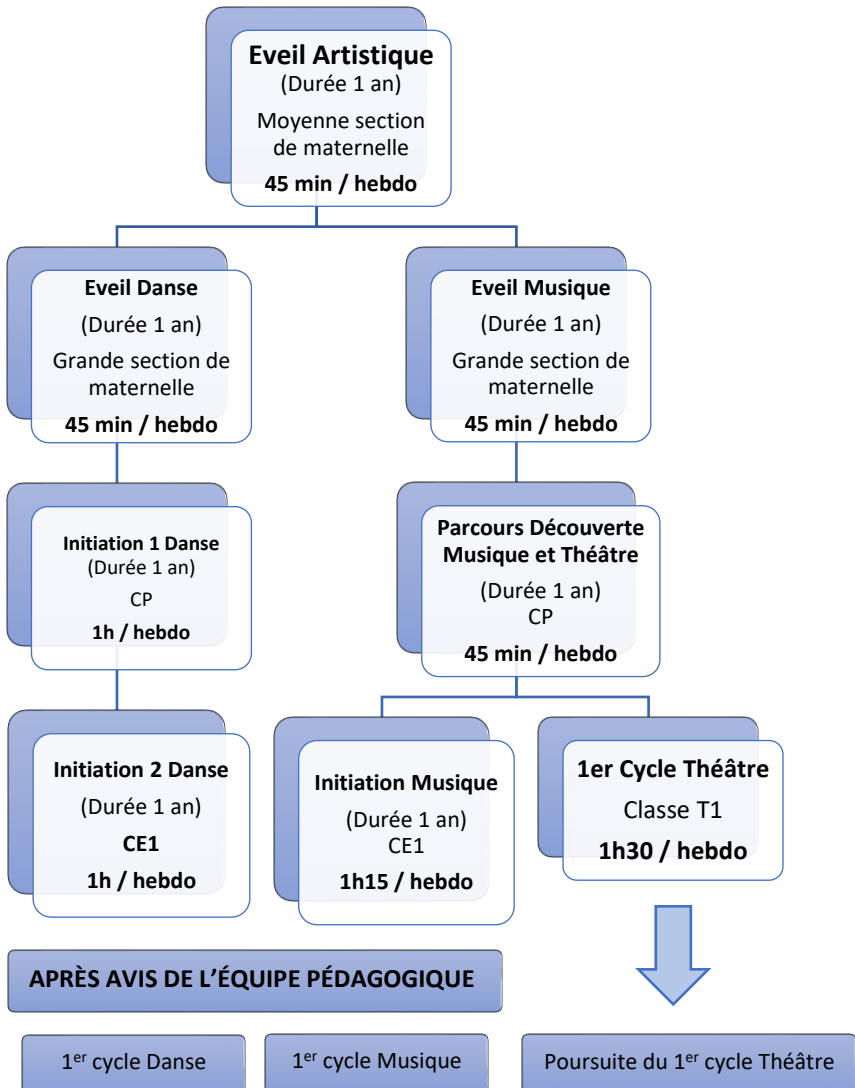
Eveil Artistique
(Durée 1 an)
Moyenne section de maternelle
45 min / hebdo

Eveil Danse
(Durée 1 an)
Grande section de maternelle
45 min / hebdo

Eveil Musique
(Durée 1 an)
Grande section de maternelle
45 min / hebdo

Initiation 1 Danse
(Durée 1 an)
CP
1h / hebdo

Parcours Découverte Musique et Théâtre
(Durée 1 an)
CP
45 min / hebdo

Initiation 2 Danse
(Durée 1 an)
CE1
1h / hebdo

Initiation Musique
(Durée 1 an)
CE1
1h15 / hebdo

1er Cycle Théâtre
Classe T1
1h30 / hebdo

APRÈS AVIS DE L'ÉQUIPE PÉDAGOGIQUE

1$^{er}$ cycle Danse

1$^{er}$ cycle Musique

Poursuite du 1$^{er}$ cycle Théâtre